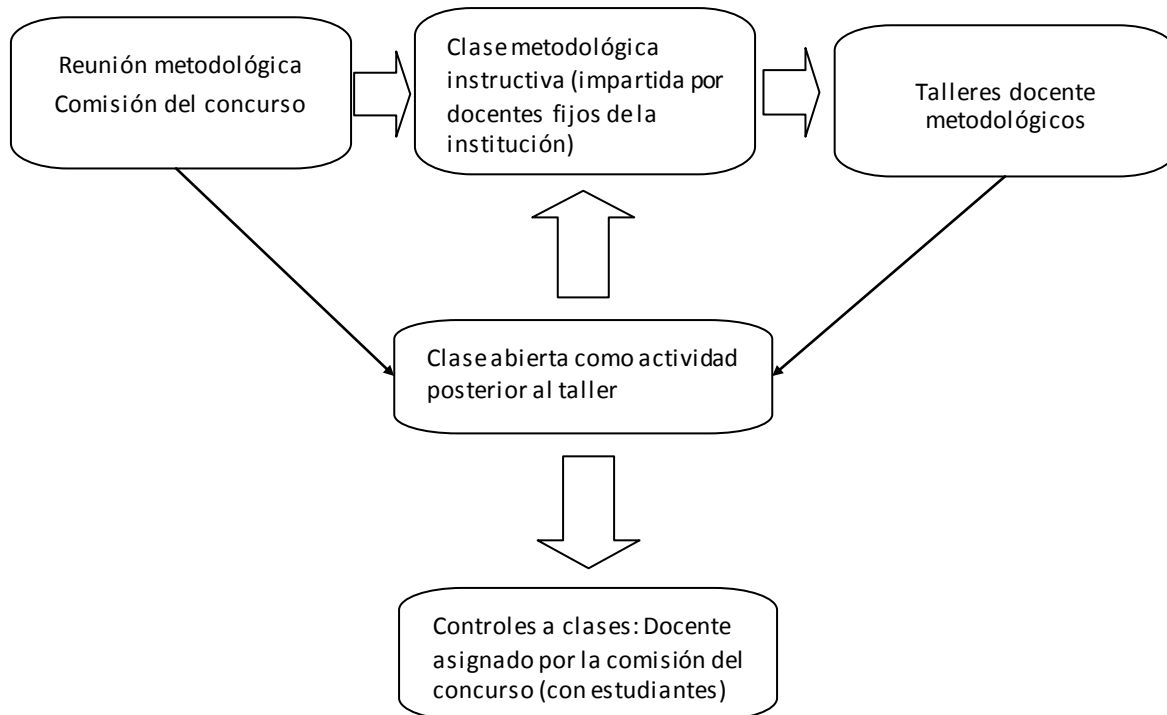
Reunión metodológica
Comisión del concurso

Clase metodológica instructiva (impartida por docentes fijos de la institución)

Talleres docente metodológicos

Clase abierta como actividad posterior al taller

Controles a clases: Docente asignado por la comisión del concurso (con estudiantes)